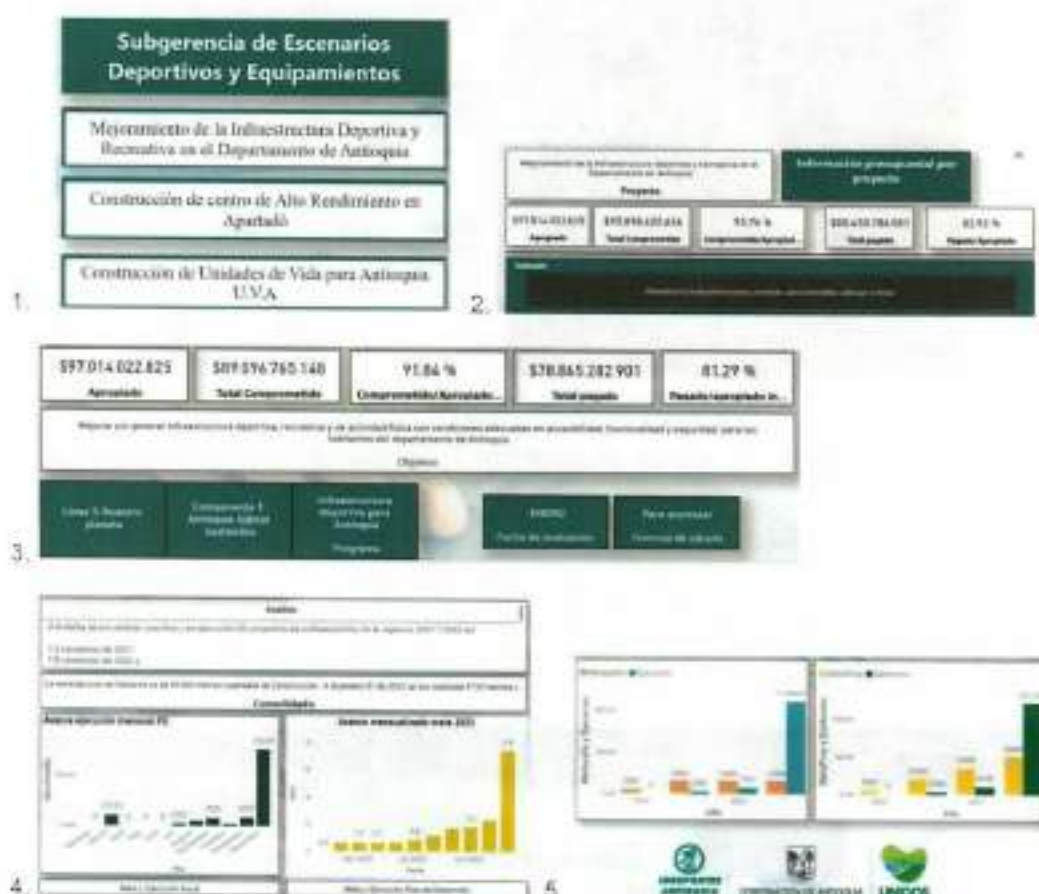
Subgerencia de Escenarios Deportivos y Equipamientos

Mejoramiento de la Infraestructura Deportiva y Recreativa en el Departamento de Antioquia

Construcción de centro de Alto Rendimiento en Apartadó

Construcción de Unidades de Vida para Antioquia U.V.A.

1.

2.

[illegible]

Proyecto

Información presupuestal por proyecto

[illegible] Aprobado

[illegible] Total Comprometido

93.76 % Comprometido/Aprobado

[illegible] Total pagado

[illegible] % Pagado/Aprobado

3.

$97.014.022.825 Aprobado

$89.096.765.148 Total Comprometido

91.84 % Comprometido/Aprobado...

$78.865.282.901 Total pagado

81.29 % Pagado/aprobado in...

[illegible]

Objetivo

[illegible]

Programa

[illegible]

Fecha de evaluación

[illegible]

Fuente de consulta

4.

Análisis

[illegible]

Consolidado

Avance ejecución mensual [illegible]

Avance mensualizado mora 2021

5.

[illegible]

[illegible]

6.

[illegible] UNIDOS